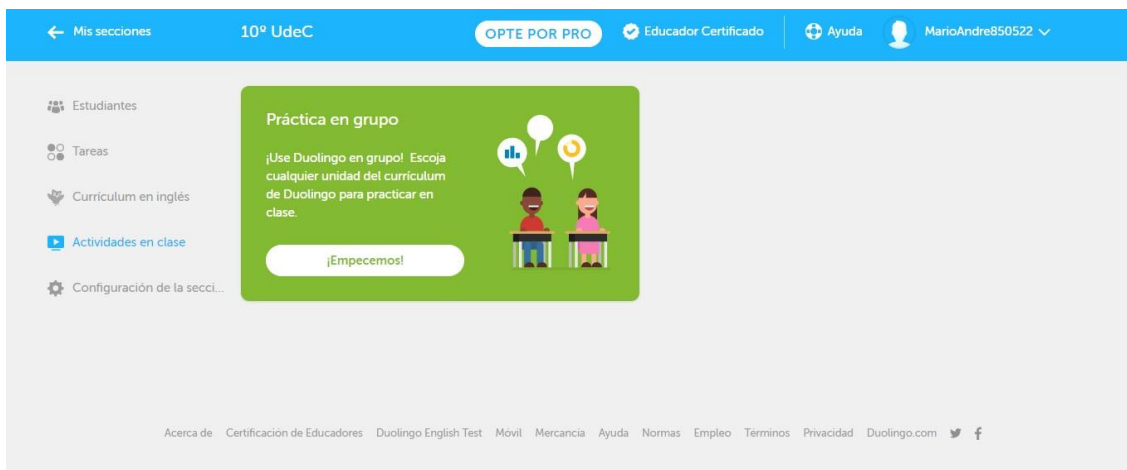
← Mis secciones

10º UdeC

OPTE POR PRO

Educador Certificado

Ayuda

MarioAndre850522

Estudiantes

Tareas

Currículum en inglés

Actividades en clase

Configuración de la secci...

Práctica en grupo

¡Use Duolingo en grupo! Escoja cualquier unidad del currículum de Duolingo para practicar en clase.

¡Empecemos!

Acerca de Certificación de Educadores Duolingo English Test Móvil Mercancia Ayuda Normas Empleo Terminos Privacidad Duolingo.com